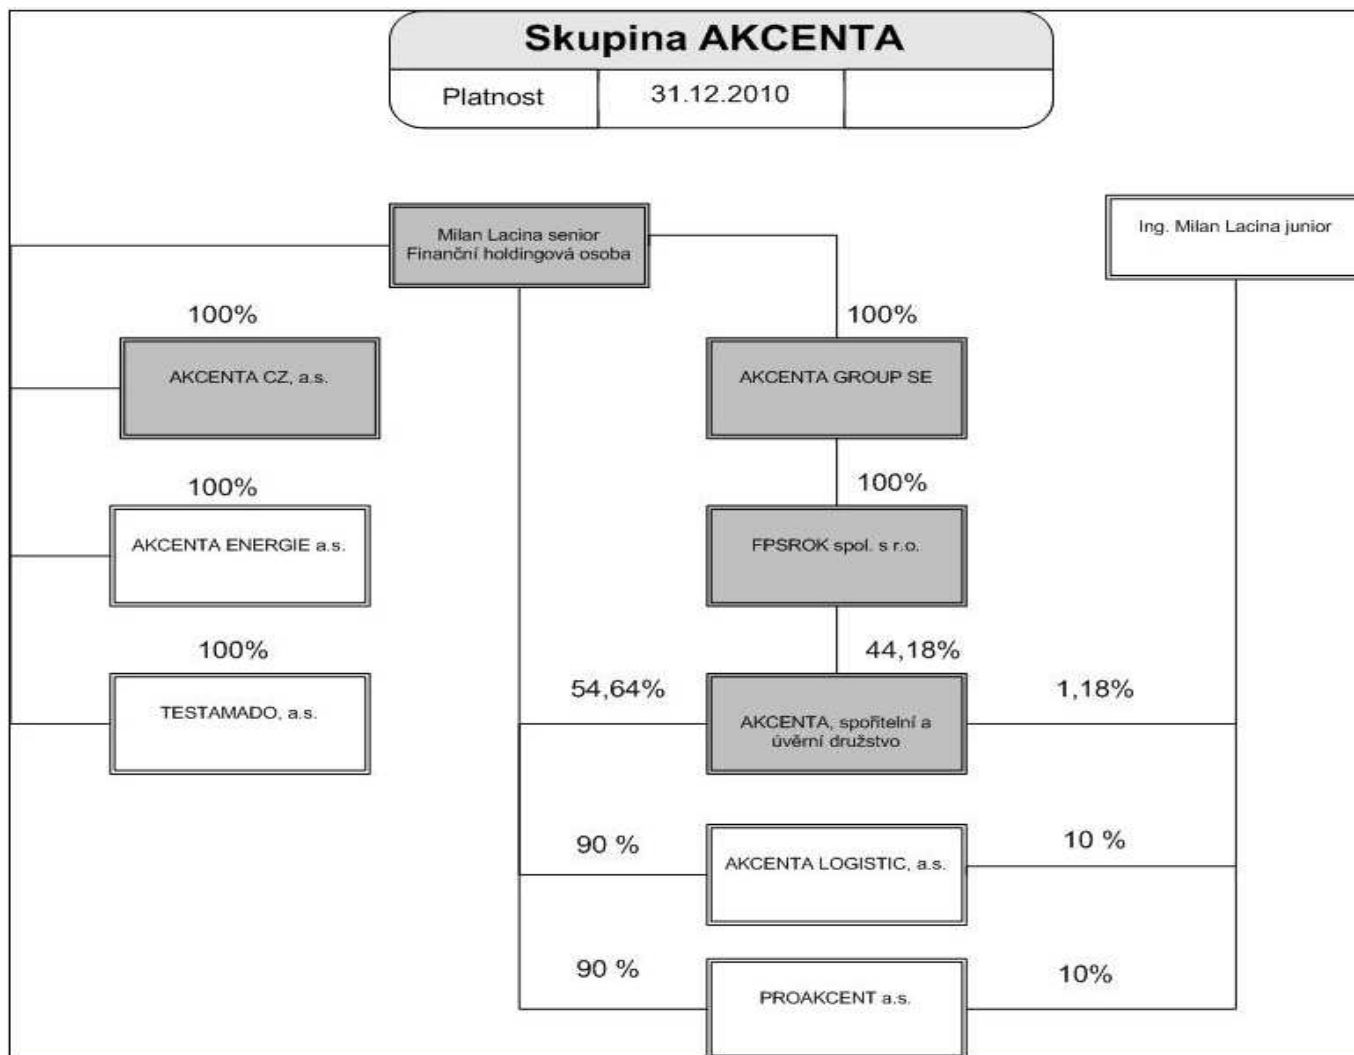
Skupina AKCENTA

Platnost 31.12.2010

Milan Lacina senior
Finanční holdingová osoba

Ing. Milan Lacina junior

100%

AKCENTA CZ, a.s.

100%

AKCENTA GROUP SE

100%

AKCENTA ENERGIE a.s.

100%

FPSROK spol. s r.o.

100%

TESTAMADO, a.s.

44,18%

54,64%

AKCENTA, spořitelní a úvěrní družstvo

1,18%

90 %

AKCENTA LOGISTIC, a.s.

10 %

90 %

PROAKCENT a.s.

10%